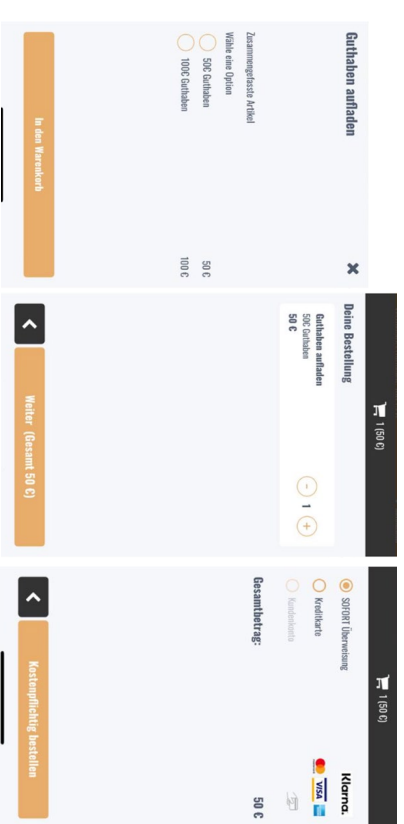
Guthaben aufladen

Zusammengefasste Artikel
Wähle eine Option

50€ Guthaben 50 €

100€ Guthaben 100 €

In den Warenkorb

1 (50 €)

Deine Bestellung

Guthaben aufladen
50€ Guthaben
50 €

1

Weiter (Gesamt 50 €)

1 (50 €)

SOFORT Überweisung Klarna.

Kreditkarte VISA

Kundenkonto

Gesamtbetrag: 50 €

Kostenpflichtig bestellen